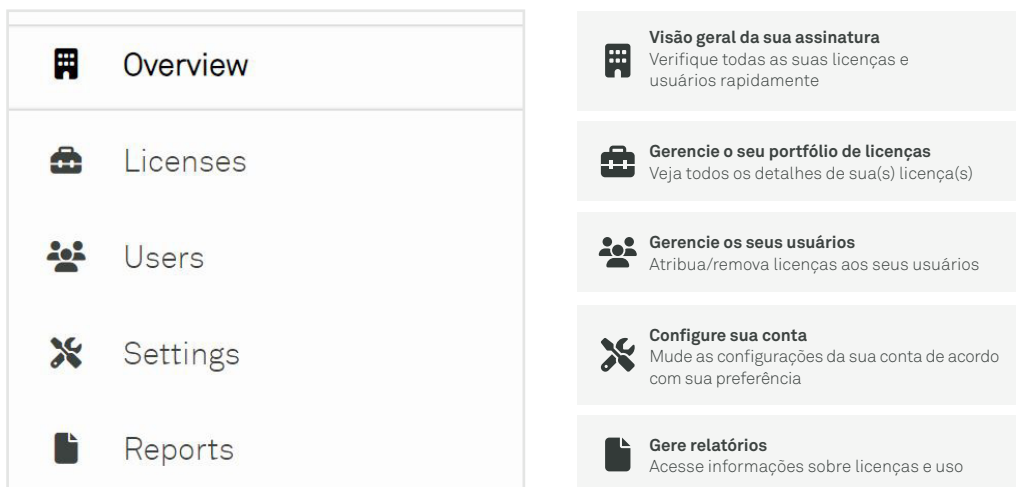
Overview

Licenses

Users

Settings

Reports

**Visão geral da sua assinatura**
Verifique todas as suas licenças e usuários rapidamente

**Gerencie o seu portfólio de licenças**
Veja todos os detalhes de sua(s) licença(s)

**Gerencie os seus usuários**
Atribua/remova licenças aos seus usuários

**Configure sua conta**
Mude as configurações da sua conta de acordo com sua preferência

**Gere relatórios**
Acesse informações sobre licenças e uso